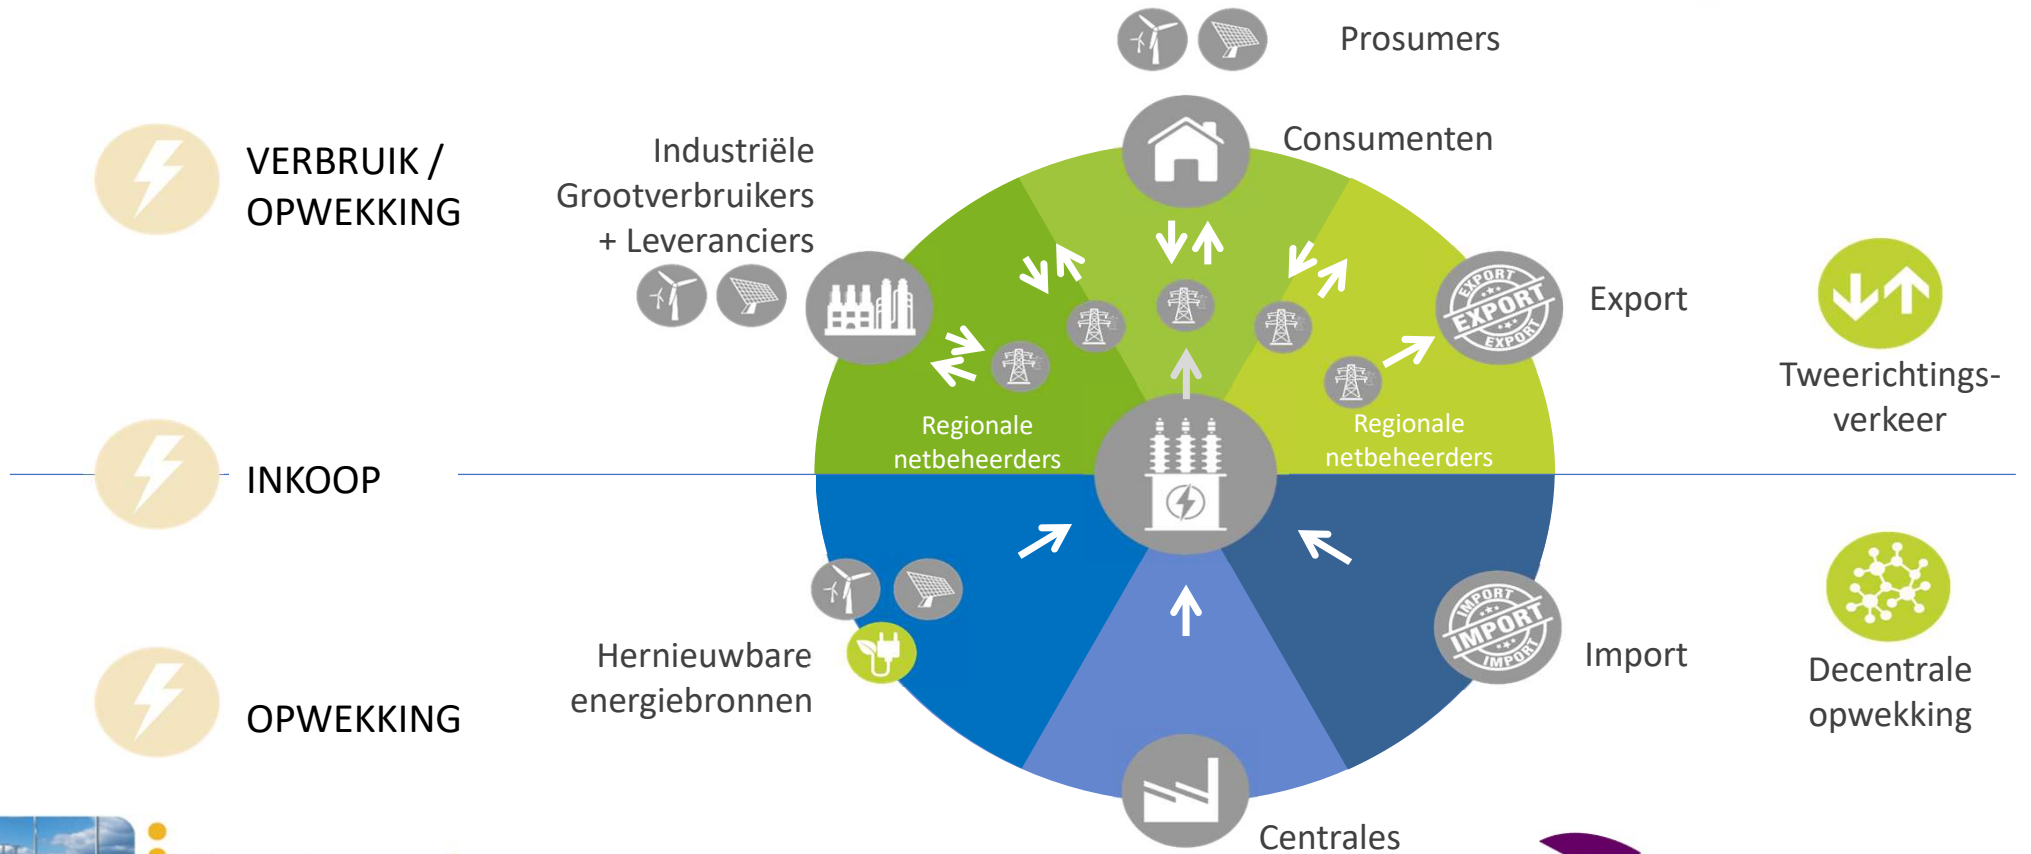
Prosumers

VERBRUIK / OPWEKKING

Industriële Grootverbruikers + Leveranciers

Consumenten

Export

Tweerichtingsverkeer

Regionale netbeheerders

Regionale netbeheerders

INKOOP

EXPORT

IMPORT

Hernieuwbare energiebronnen

Import

Decentrale opwekking

OPWEKKING

Centrales